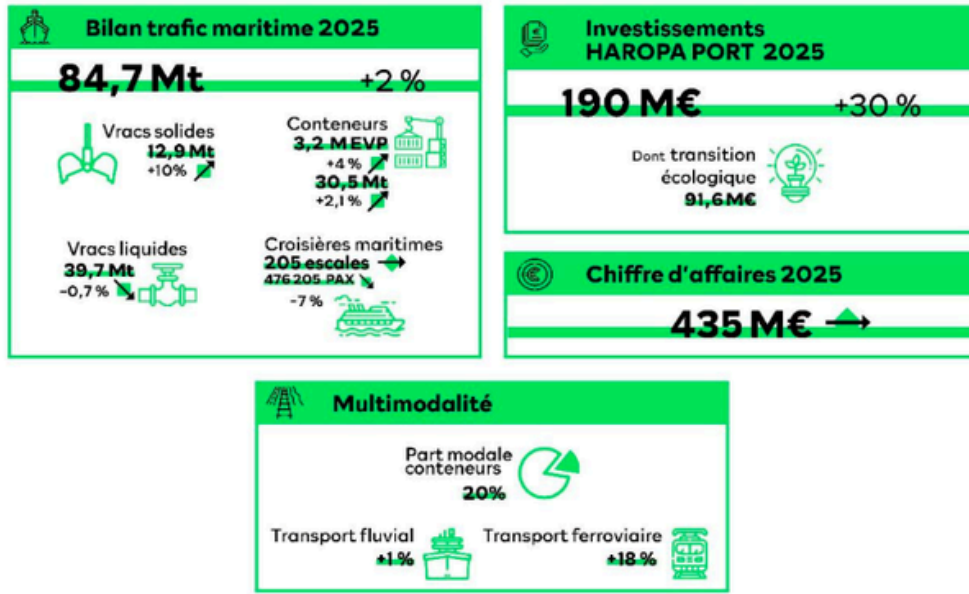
Bilan trafic maritime 2025

84,7 Mt +2 %

Vracs solides
12,9 Mt
+10%

Conteneurs
3,2 M EVP
+4 %
30,5 Mt
+2,1 %

Vracs liquides
39,7 Mt
-0,7 %

Croisières maritimes
205 escales
476 205 PAX
-7 %

Investissements HAROPA PORT 2025

190 M€ +30 %

Dont transition écologique
91,6 M€

Chiffre d'affaires 2025

435 M€

Multimodalité

Part modale conteneurs
20%

Transport fluvial
+1 %

Transport ferroviaire
+18 %